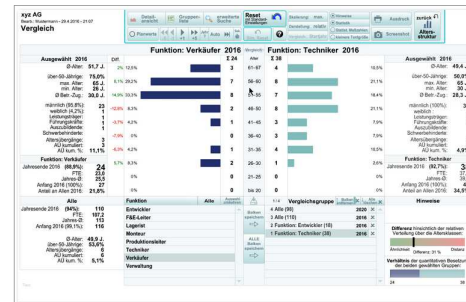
xyz AG
Vergleich

Detail-ansicht | Gruppen bilden | erweiterte Suche | Reset | Altersstruktur | Ausdruck | zurück

Funktion: Verkäufer 2016 | Funktion: Techniker 2016

Ausgewählt 2016 | Diff.
Ø-Alter: 51,7 J. | 2% 12,5%
über-50-Jährige: 75,0% | 6,1% 29,2%
max. Alter: 65 | 9,1%
min. Alter: 25 | 14,9% 33,3%
Ø Betr.-Zug.: 30,6 J. | 8,3%
männlich (95,8%) | -12,8% 8,3%
weiblich (4,2%) | -7,2% 4,2%
Leistungsträger: 1
Führungskräfte: 1
Auszubildende: 0
Schwerbehinderte: 1
Altersübergänge: 1
AU kumuliert: 3
AU kum. %: 11,1%

Funktion: Verkäufer
Jahreswerte 2016 (88,9%): 24
FTE: 23,6
Jahres-Ø: 25,5
Anfang 2016 (100%): 27
Anteil an Alten 2016: 21,8%

Σ 24 | Σ 38
61-67 | 4
56-60 | 8
51-55 | 7
46-50 | 8
41-45 | 3
36-40 | 3
31-35 | 4
26-30 | 1
21-25 | 0
16-20 | 0

Ausgewählt 2016
Ø-Alter: 49,4
über-50-Jährige: 50,0
Ø Betr.-Zug.: 28,3
Funktion: Techniker
Jahreswerte 2016 (92,7%): 38
Anfang 2016 (100%)

Alle
Jahreswerte 2016 (94%): 110
FTE: 107,2
Jahres-Ø: 113
Anfang 2016 (99,1%): 116
Ø-Alter: 49,9 J.
über-50-Jährige: 53,6%
Altersübergänge: 6
AU kumuliert: 6
AU kum. %: 5,1%

Funktion | Alle
Entwickler
F&E-Leiter
Lagerist
Monteur
Produktionsleiter
Techniker
Verkäufer
Verwaltung

Vergleichsgruppe
4 Alle (99) 2020
3 Alle (115) 2016
2 Funktion: Entwickler (18) 2016
1 Funktion: Techniker (38) 2016

Hinweise
Differenz
Verhältnis